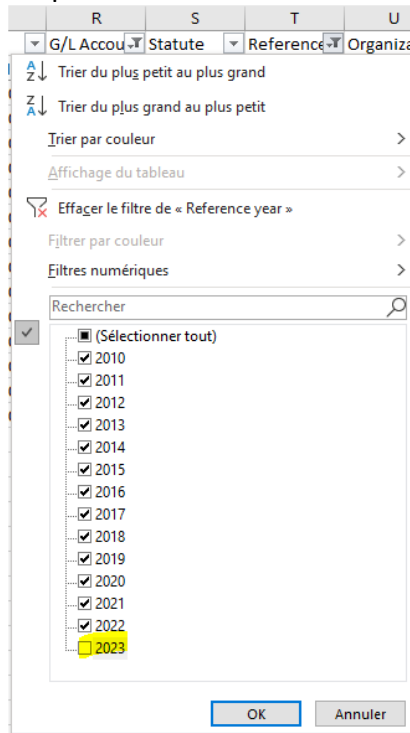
R S T U
G/L Accou Statute Reference Organiza

Trier du plus petit au plus grand
Trier du plus grand au plus petit
Trier par couleur
Affichage du tableau
Effacer le filtre de « Reference year »
Filtrer par couleur
Filtres numériques
Rechercher
(Sélectionner tout)
2010
2011
2012
2013
2014
2015
2016
2017
2018
2019
2020
2021
2022
2023
OK
Annuler